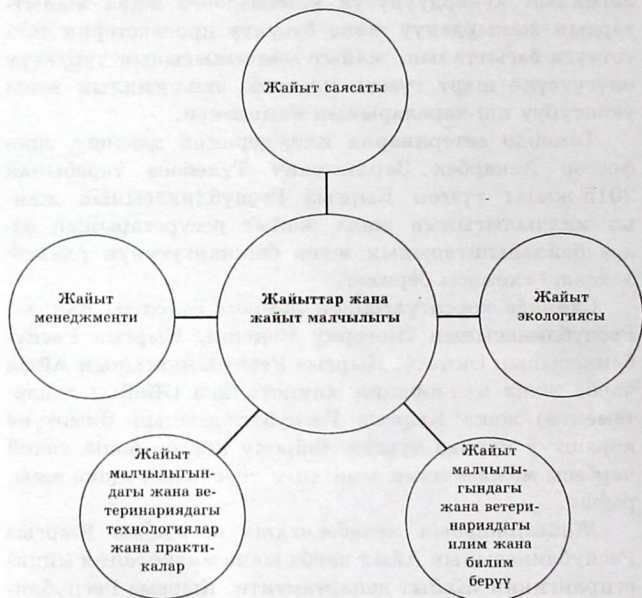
Жайыт саясаты

Жайыт менеджменти

Жайыттар жана жайыт малчылыгы

Жайыт экологиясы

Жайыт малчылыгындагы жана ветеринариядагы технологиялар жана практикалар

Жайыт малчылыгындагы жана ветеринариядагы илим жана билим берүү